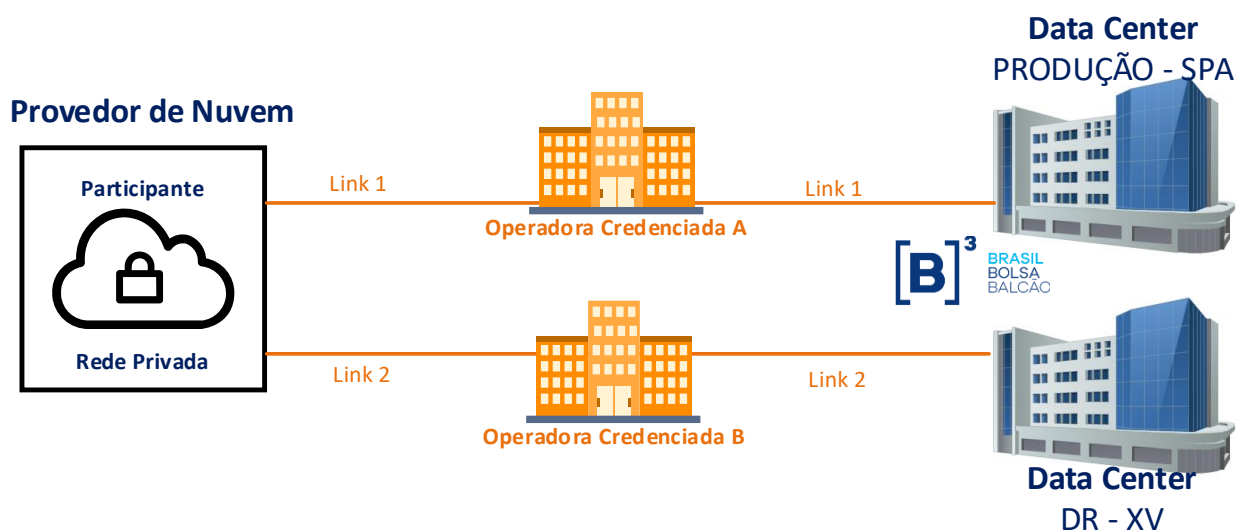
Data Center
PRODUÇÃO - SPA

Provedor de Nuvem

Participante

Rede Privada

Link 1

Link 1

Operadora Credenciada A

$[B]^3$ BRASIL BOLSA BALCÃO

Link 2

Link 2

Operadora Credenciada B

Data Center
DR - XV